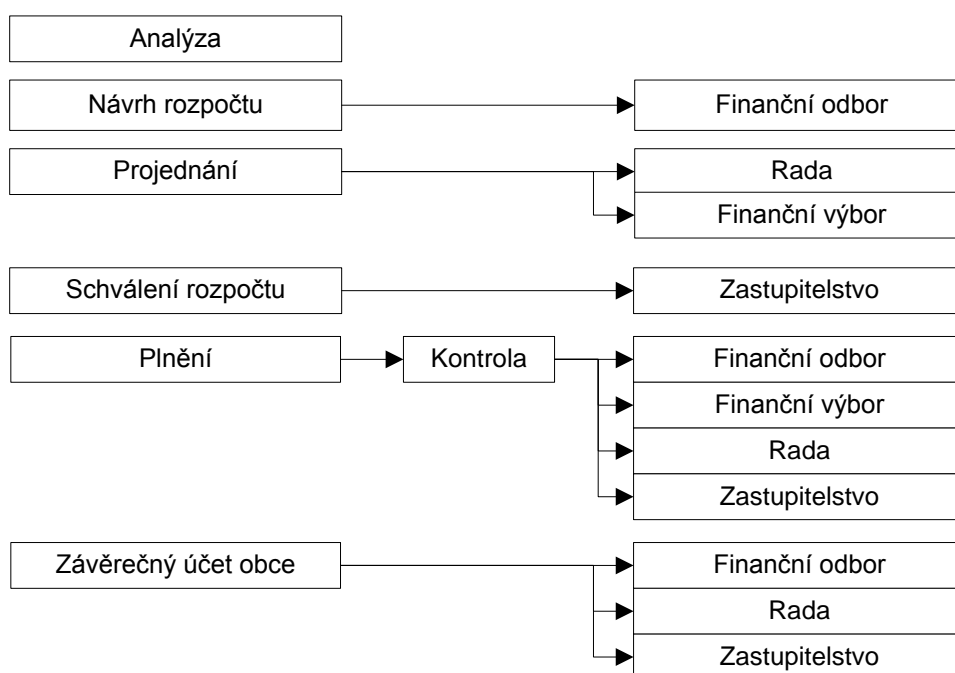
Analýza

Návrh rozpočtu

Finanční odbor

Projednání

Rada

Finanční výbor

Schválení rozpočtu

Zastupitelstvo

Plnění

Kontrola

Finanční odbor

Finanční výbor

Rada

Zastupitelstvo

Závěrečný účet obce

Finanční odbor

Rada

Zastupitelstvo